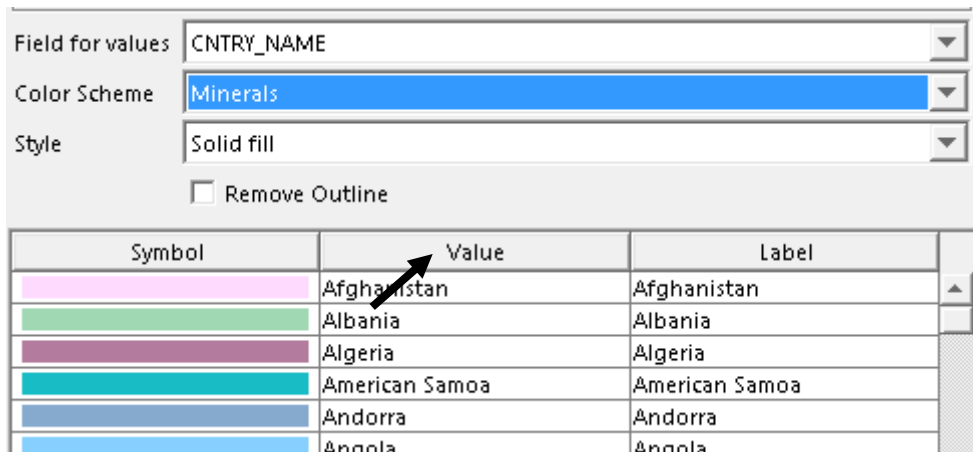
Field for values CNTRY_NAME

Color Scheme Minerals

Style Solid fill

Remove Outline

| Symbol | Value | Label |
|---|---|---|
| | Afghanistan | Afghanistan |
| | Albania | Albania |
| | Algeria | Algeria |
| | American Samoa | American Samoa |
| | Andorra | Andorra |
| | Angola | Angola |